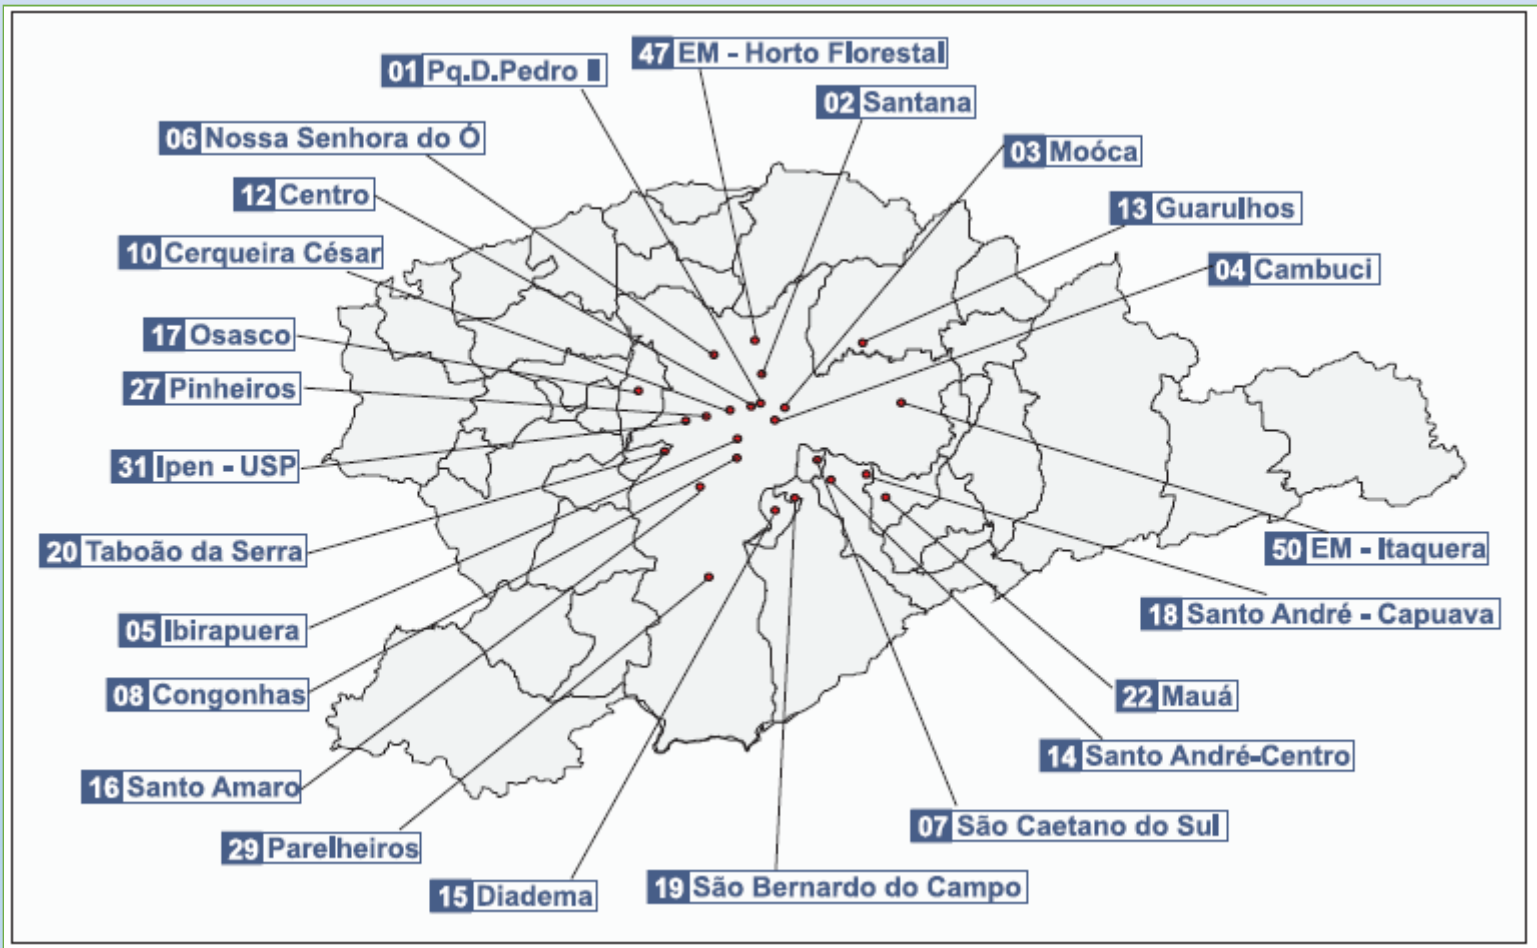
01 Pq.D.Pedro II
47 EM - Horto Florestal
02 Santana
06 Nossa Senhora do Ó
03 Moóca
12 Centro
13 Guarulhos
10 Cerqueira César
04 Cambuci
17 Osasco
27 Pinheiros
31 Ipen - USP
20 Taboão da Serra
50 EM - Itaquera
18 Santo André - Capuava
05 Ibirapuera
08 Congonhas
22 Mauá
14 Santo André-Centro
16 Santo Amaro
07 São Caetano do Sul
29 Parelheiros
15 Diadema
19 São Bernardo do Campo